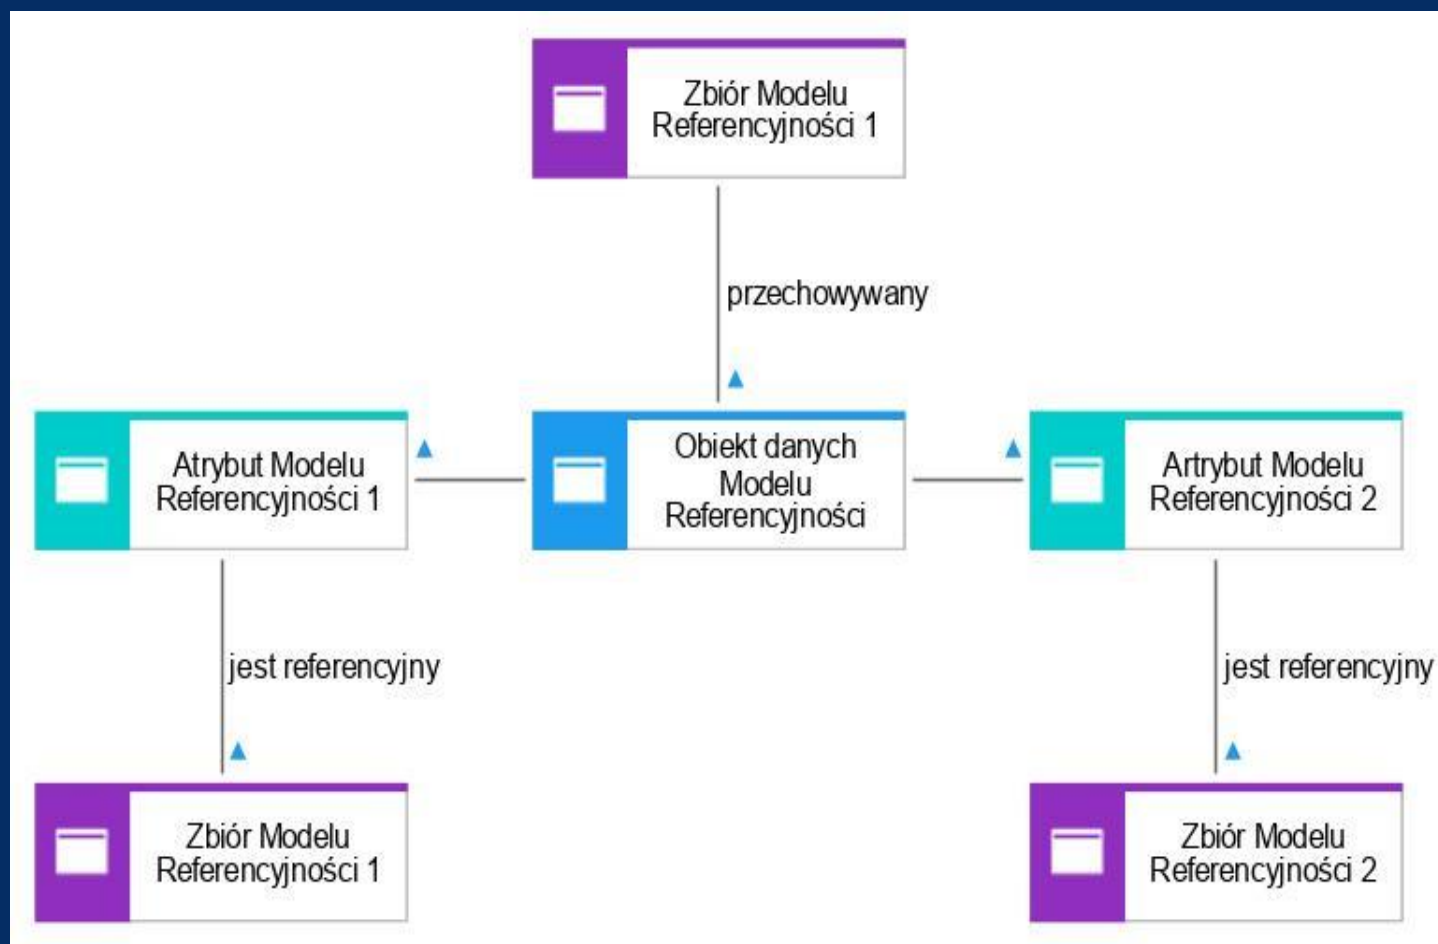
Zbiór Modelu Referencyjności 1

przechowywany

Atrybut Modelu Referencyjności 1

Obiekt danych Modelu Referencyjności

Artrybut Modelu Referencyjności 2

jest referencyjny

jest referencyjny

Zbiór Modelu Referencyjności 1

Zbiór Modelu Referencyjności 2